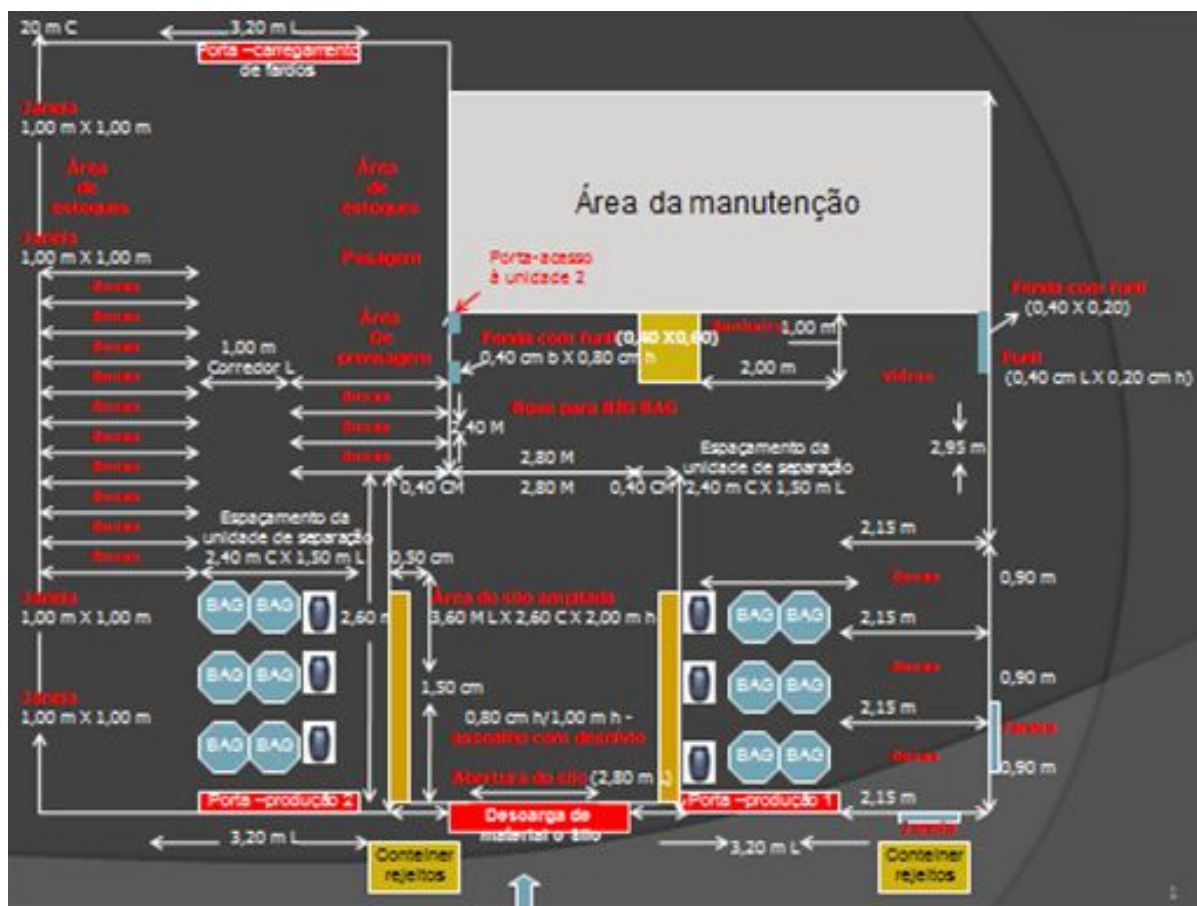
20 m C

3,20 m L

Porta –carregamento de fardos

Janela
1,00 m X 1,00 m

Área de estoques

Área de estoques

Área da manutenção

Janela
1,00 m X 1,00 m

Passagem

Porta-acesso à unidade 2

Fenda com funil
(0,40 X 0,20)

Área De prensagem

Fenda com funil (0,40 X0,60)

Banheiro 1,00 m

0,40 cm b X 0,80 cm h

1,00 m
Corredor L

2,00 m

Vidros

Funil
(0,40 cm L X 0,20 cm h)

Baias

Base para BIG BAG

2,40 M

Espaçamento da unidade de separação 2,40 m C X 1,50 m L

2,95 m

2,80 M

0,40 CM

2,80 M

0,40 CM

Espaçamento da unidade de separação 2,40 m C X 1,50 m L

2,15 m

0,50 cm

Baias

0,90 m

Janela
1,00 m X 1,00 m

Área do silo ampliada
3,60 M L X 2,60 C X 2,00 m h

2,60 m

BAG BAG

BAG BAG

2,15 m

1,50 cm

Baias

0,90 m

Janela
1,00 m X 1,00 m

0,80 cm h/1,00 m h - assoalho com declive

2,15 m

Janela

BAG BAG

BAG BAG

Baias

0,90 m

Abertura do silo (2,80 m L)

Porta –produção 2

Descarga de material o silo

Porta –produção 1

2,15 m

Janela

3,20 m L

3,20 m L

Conteiner rejeitos

Conteiner rejeitos